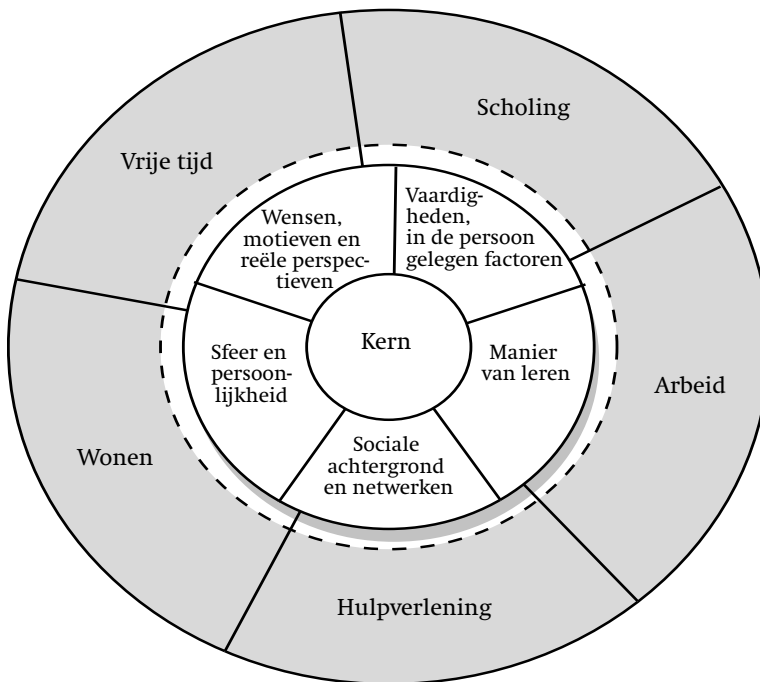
Scholing

Vrije tijd

Wensen, motieven en reële perspectieven

Vaardigheden, in de persoon gelegen factoren

Kern

Sfeer en persoonlijkheid

Manier van leren

Arbeid

Sociale achtergrond en netwerken

Wonen

Hulpverlening